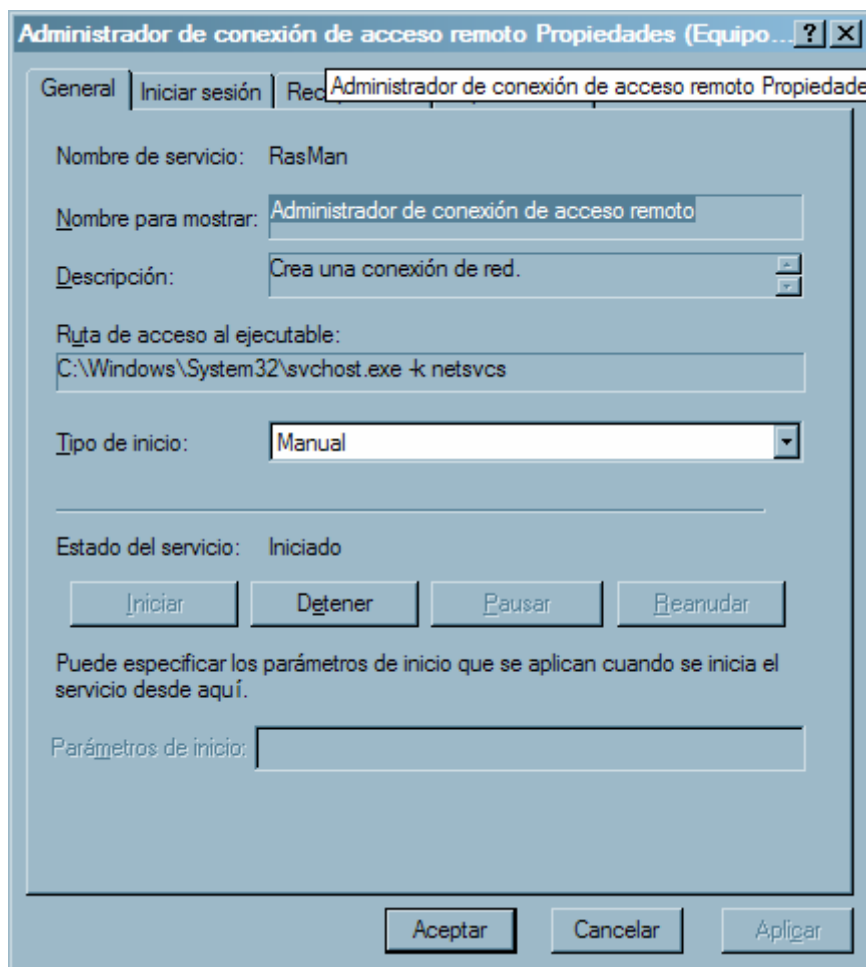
Administrador de conexión de acceso remoto Propiedades (Equipo... ? ×

General | Iniciar sesión | Rec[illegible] Administrador de conexión de acceso remoto Propiedade

Nombre de servicio: RasMan

Nombre para mostrar: Administrador de conexión de acceso remoto

Descripción: Crea una conexión de red.

Ruta de acceso al ejecutable:
C:\Windows\System32\svchost.exe -k netsvcs

Tipo de inicio: Manual

Estado del servicio: Iniciado

Iniciar | Detener | Pausar | Reanudar

Puede especificar los parámetros de inicio que se aplican cuando se inicia el servicio desde aquí.

Parámetros de inicio:

Aceptar | Cancelar | Aplicar